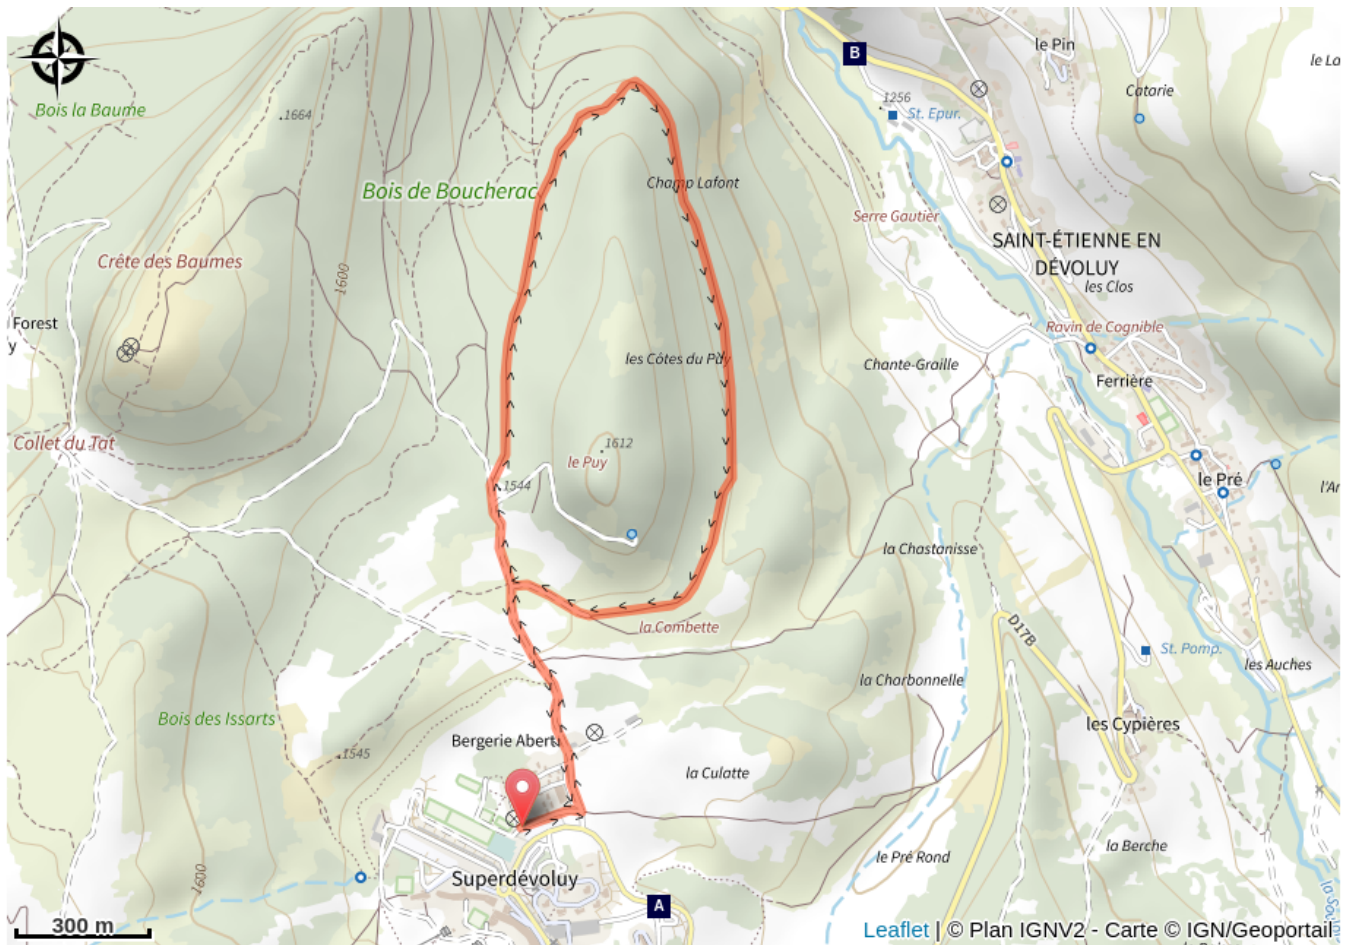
Bois la Baume
1664
Bois de Boucherac
Crête des Baumes
1600
Forest
y
Collet du Tat
Champ Lafont
les Côtes du Puy
1612
le Puy
1544
la Combette
Bois des Issarts
1545
Bergerie Aberti
la Culatte
Superdévoluy
1600
300 m
A
B
1256
St. Epur.
le Pin
Catarie
le Lo
Serre Gautier
SAINT-ÉTIENNE EN DÉVOLUY
les Clos
Ravin de Cognible
Chante-Graille
Ferrière
le Pré
l'Ar
la Chastanisse
D17B
St. Pomp.
les Auches
la Charbonnelle
les Cypières
la Berche
le Pré Rond
Leaflet | © Plan IGNV2 - Carte © IGN/Geoportail